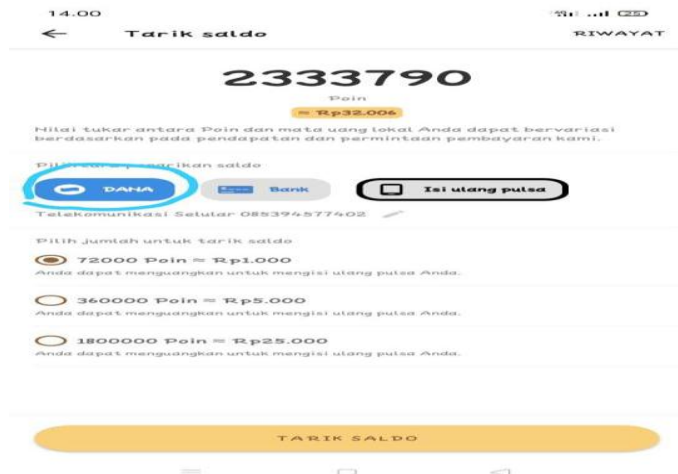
14.00

Tarik saldo

RIWAYAT

2333790

Poin

≈ Rp32.006

Nilai tukar antara Poin dan mata uang lokal Anda dapat bervariasi berdasarkan pada pendapatan dan permintaan pembayaran kami.

Pilih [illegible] penarikan saldo

DANA

Bank

Isi ulang pulsa

Telekomunikasi Selular 085394577402

Pilih jumlah untuk tarik saldo

72000 Poin = Rp1.000

Anda dapat menguangkan untuk mengisi ulang pulsa Anda.

360000 Poin = Rp5.000

Anda dapat menguangkan untuk mengisi ulang pulsa Anda.

1800000 Poin = Rp25.000

Anda dapat menguangkan untuk mengisi ulang pulsa Anda.

TARIK SALDO